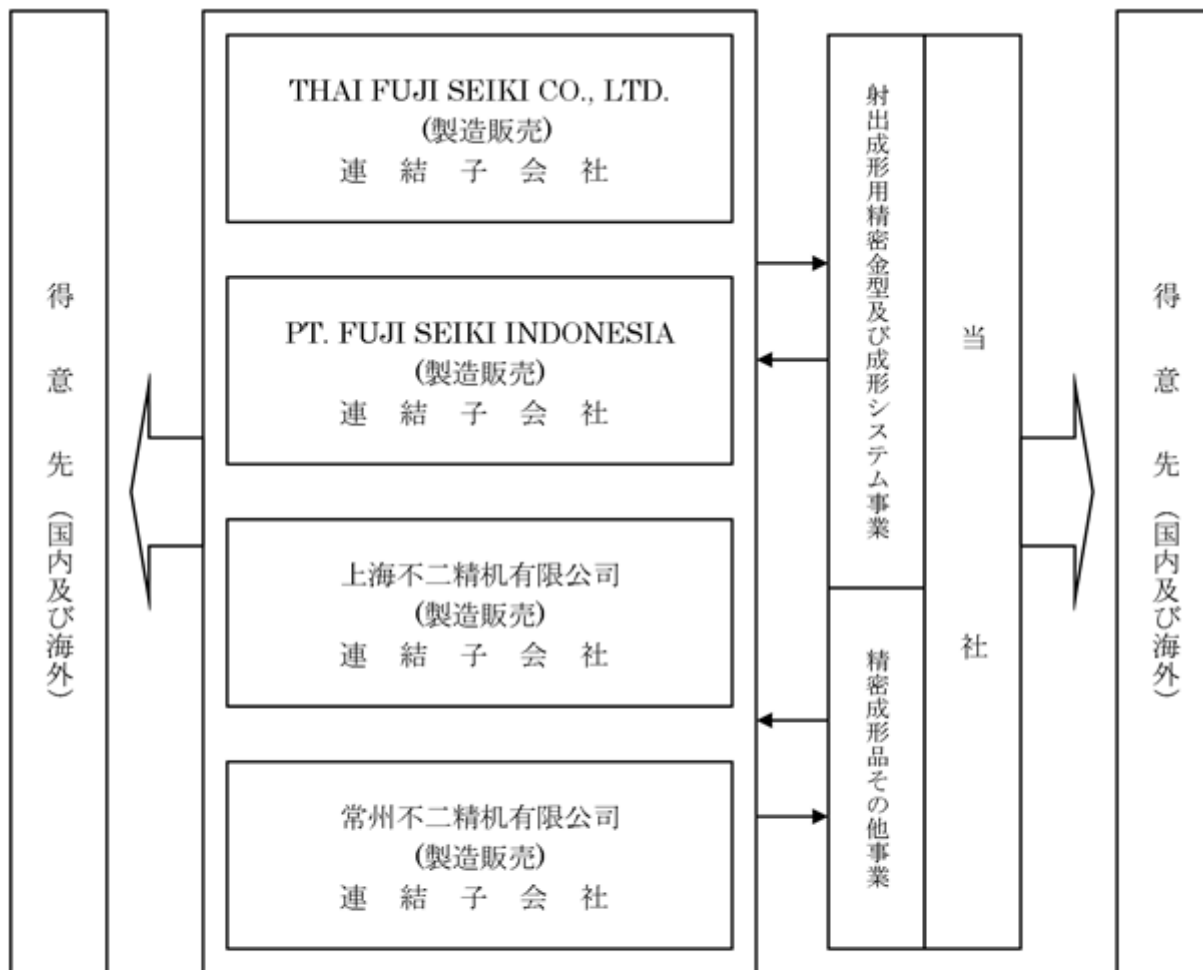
得意先（国内及び海外）

THAI FUJI SEIKI CO., LTD.
(製造販売)
連結子会社

PT. FUJI SEIKI INDONESIA
(製造販売)
連結子会社

上海不二精机有限公司
(製造販売)
連結子会社

常州不二精机有限公司
(製造販売)
連結子会社

射出成形用精密金型及び成形システム事業

精密成形品その他事業

当社

得意先（国内及び海外）